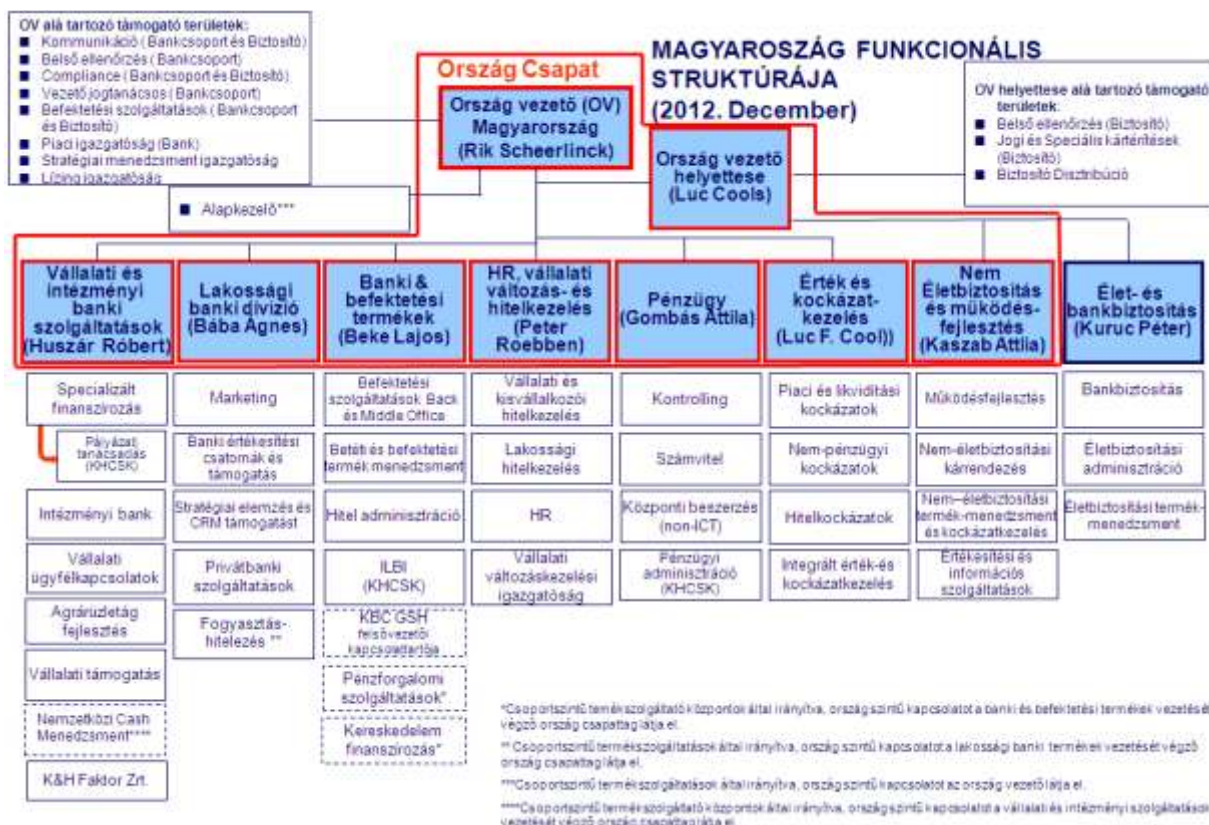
OV alá tartozó támogató területek:
■ Kommunikáció (Bankcsoport és Biztosító)
■ Belső ellenőrzés (Bankcsoport)
■ Compliance (Bankcsoport és Biztosító)
■ Vezető jogtanácsos (Bankcsoport)
■ Befektetési szolgáltatások (Bankcsoport és Biztosító)
■ Piaci igazgatóság (Bank)
■ Stratégiai menedzsment igazgatóság
■ Lízing igazgatóság

MAGYAROSZÁG FUNKCIONÁLIS STRUKTÚRÁJA (2012. December)

Ország Csapat

Ország vezető (OV) Magyarország (Rik Scheerlinck)

Ország vezető helyettese (Luc Cools)

OV helyettese alá tartozó támogató területek:
■ Belső ellenőrzés (Biztosító)
■ Jogi és Speciális kártérítések (Biztosító)
■ Biztosító Disztribúció

■ Alapkezelő***

| Vállalati és intézményi banki szolgáltatások (Huszár Róbert) | Lakossági banki divízió (Bába Ágnes) | Banki & befektetési termékek (Beke Lajos) | HR, vállalati változás- és hitelkezelés (Peter Roebben) | Pénzügy (Gombás Attila) | Érték és kockázat-kezelés (Luc F. Cool)) | Nem Életbiztosítás és működés-fejlesztés (Kaszab Attila) | Élet- és bankbiztosítás (Kuruc Péter) |
|---|---|---|---|---|---|---|---|
| Specializált finanszírozás | Marketing | Befektetési szolgáltatások Back és Middle Office | Vállalati és kisvállalkozói hitelkezelés | Kontrolling | Piaci és likviditási kockázatok | Működésfejlesztés | Bankbiztosítás |
| Pályázati tanácsadás (KHCSK) | Banki értékesítési csatornák és támogatás | Betét és befektetési termék menedzsment | Lakossági hitelkezelés | Számvitel | Nem-pénzügyi kockázatok | Nem-életbiztosítási kárrendezés | Életbiztosítási adminisztráció |
| Intézményi bank | Stratégiai elemzés és CRM támogatást | Hitel adminisztráció | HR | Központi beszerzés (non-ICT) | Hitelkockázatok | Nem–életbiztosítási termék-menedzsment és kockázatkezelés | Életbiztosítási termék-menedzsment |
| Vállalati ügyfélkapcsolatok | Privátbanki szolgáltatások | ILBI (KHCSK) | Vállalati változáskezelési igazgatóság | Pénzügyi adminisztráció (KHCSK) | Integrált érték-és kockázatkezelés | Értékesítési és információs szolgáltatások | |
| Agrárüzletág fejlesztés | Fogyasztás-hitelezés ** | KBC GSH felsővezetői kapcsolattartója | | | | | |
| Vállalati támogatás | | Pénzforgalomi szolgáltatások* | | | | | |
| Nemzetközi Cash Menedzsment**** | | Kereskedelem finanszírozás* | | | | | |
| K&H Faktor Zrt. | | | | | | | |

*Csoportszintű termékszolgáltató központok által irányítva, ország szintű kapcsolatot a banki és befektetési termékek vezetését végző ország csapattag látja el.

** Csoportszintű termékszolgáltatások által irányítva, ország szintű kapcsolatot a lakossági banki termékek vezetését végző ország csapattag látja el.

***Csoportszintű termékszolgáltatások által irányítva, ország szintű kapcsolatot az ország vezető látja el.

****Csoportszintű termékszolgáltató központok által irányítva, ország szintű kapcsolatot a vállalati és intézményi szolgáltatások vezetését végző ország csapattag látja el.